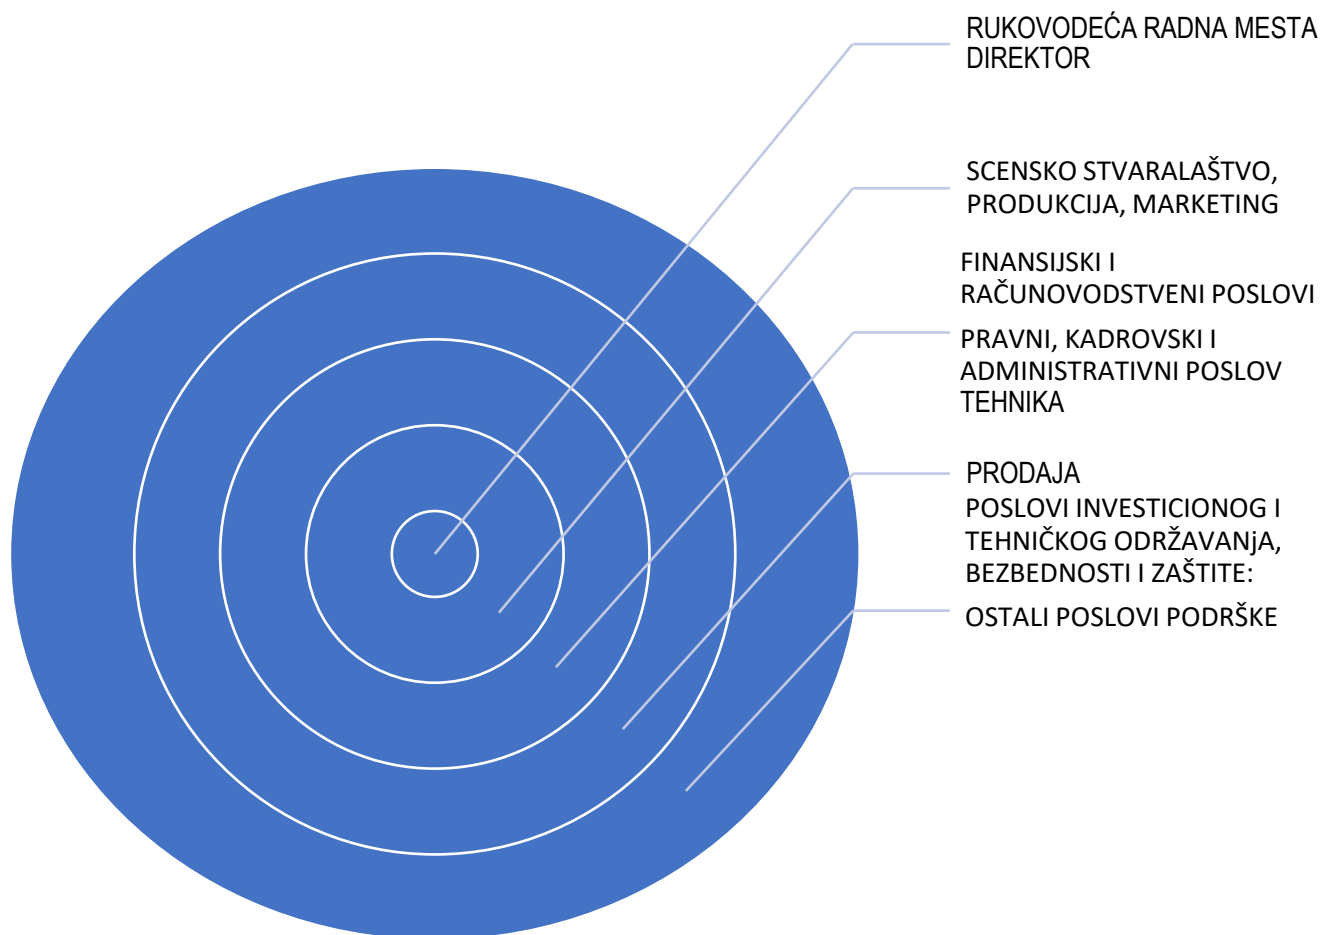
RUKOVODEĆA RADNA MESTA
DIREKTOR

SCENSKO STVARALAŠTVO, PRODUKCIJA, MARKETING

FINANSIJSKI I RAČUNOVODSTVENI POSLOVI

PRAVNI, KADROVSKI I ADMINISTRATIVNI POSLOV
TEHNIKA

PRODAJA
POSLOVI INVESTICIONOG I TEHNIČKOG ODRŽAVANjA, BEZBEDNOSTI I ZAŠTITE:

OSTALI POSLOVI PODRŠKE